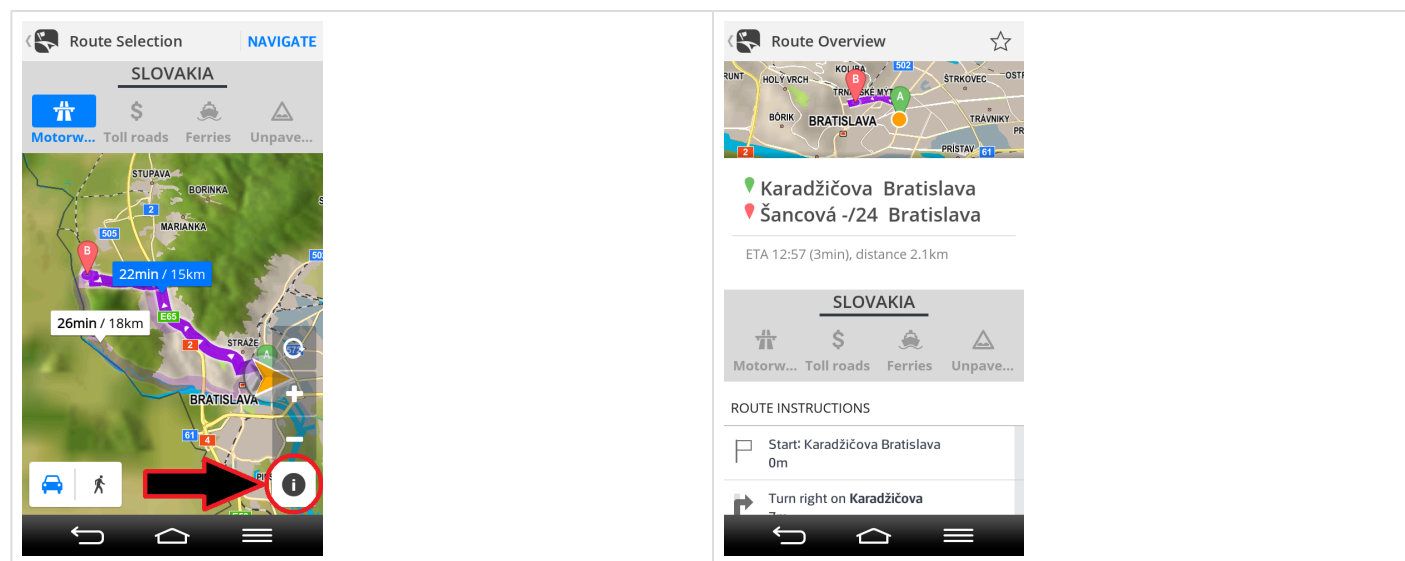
Route Selection NAVIGATE

SLOVAKIA

Motorw... Toll roads Ferries Unpave...

STUPAVA
BORINKA
2
MARIANKA
505
B
22min / 15km
26min / 18km
E65
2
STRÁŽE
A
BRATISLAVA
61
4
+
−
i

Route Overview

RUNT HOLÝ VRCH B 502 ŠTRKOVEC
TRNAVSKÉ MÝTO A
BORIK
BRATISLAVA
TRÁVNIKY
2 PRÍSTAV 61

Karadžičova Bratislava
Šancová -/24 Bratislava

ETA 12:57 (3min), distance 2.1km

SLOVAKIA

Motorw... Toll roads Ferries Unpave...

ROUTE INSTRUCTIONS

Start: Karadžičova Bratislava
0m

Turn right on **Karadžičova**
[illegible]